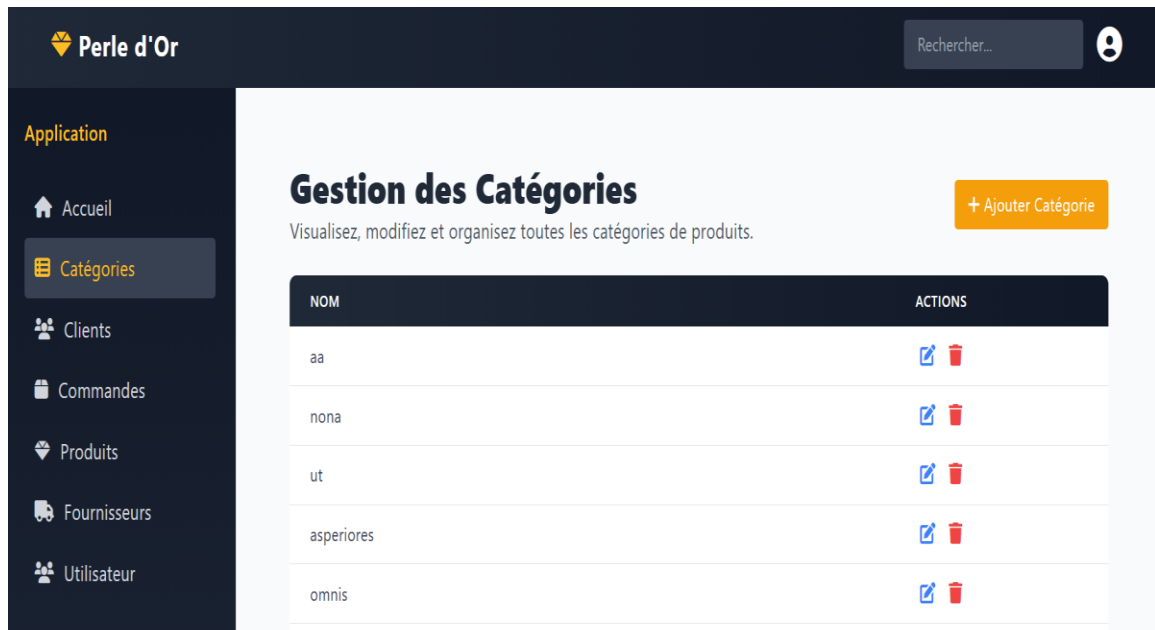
Perle d'Or

Rechercher...

Application

Accueil

Catégories

Clients

Commandes

Produits

Fournisseurs

Utilisateur

Gestion des Catégories

Visualisez, modifiez et organisez toutes les catégories de produits.

+ Ajouter Catégorie

| NOM | ACTIONS |
|---|---|
| aa | |
| nona | |
| ut | |
| asperiores | |
| omnis | |